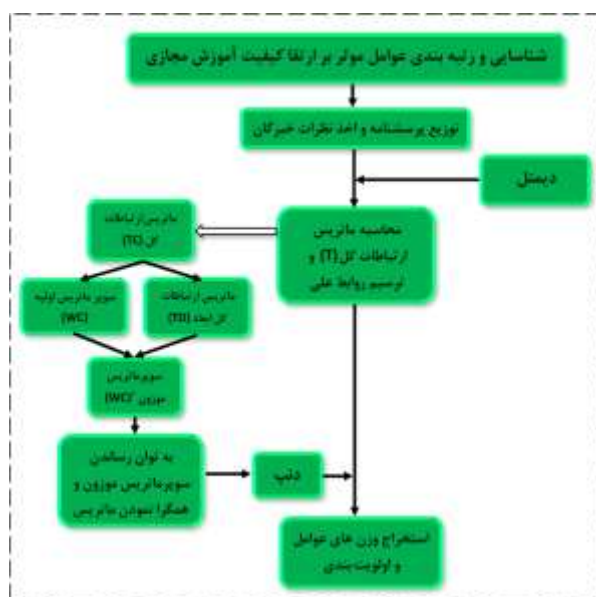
شناسایی و رتبه بندی عوامل موثر بر ارتقا کیفیت آموزش مجازی

توزیع پرسشنامه و اخذ نظرات خبرگان

دیمتل

محاسبه ماتریس ارتباطات کل (T) و ترسیم روابط علی

ماتریس ارتباطات کل (TC)

سوپر ماتریس اولیه (WC)

ماتریس ارتباطات کل ابعاد (TD)

سوپرماتریس موزون (WC')

به توان رساندن سوپرماتریس موزون و همگرا نمودن ماتریس

دنپ

استخراج وزن های عوامل و اولویت بندی